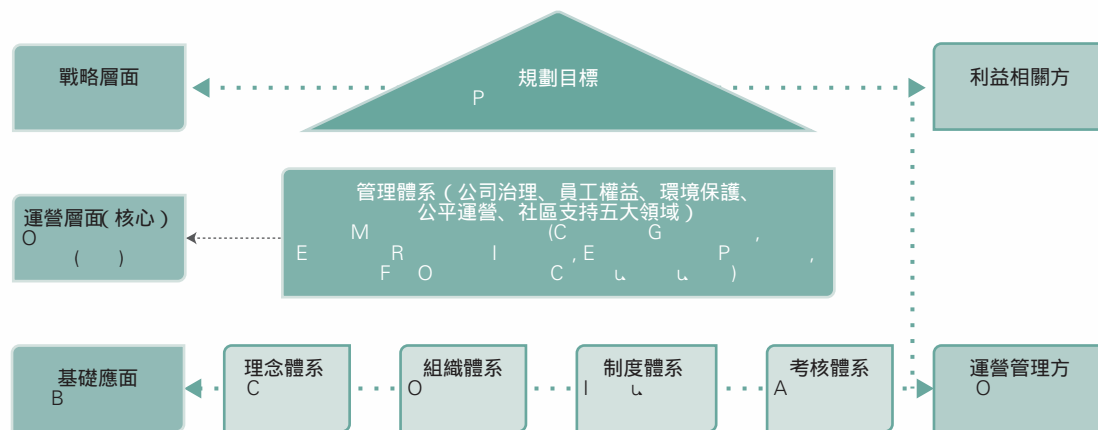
戰略層面

規劃目標
P

利益相關方

運營層面( 核心 )
O
( )

管理體系（公司治理、員工權益、環境保護、公平運營、社區支持五大領域）
M (C G ,
E R I ,E P ,
F O C ւ ւ )

基礎應面
B

理念體系
C

組織體系
O

制度體系
I ւ

考核體系
A

運營管理方
O